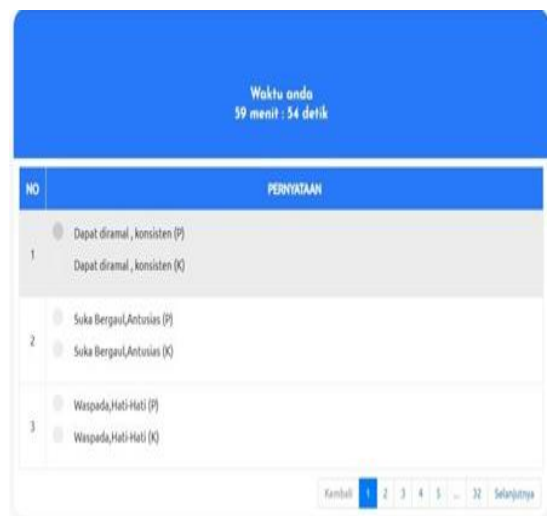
Waktu anda
59 menit : 54 detik

| NO | PERNYATAAN |
|---|---|
| 1 | Dapat diramal , konsisten (P)<br>Dapat diramal , konsisten (K) |
| 2 | Suka Bergaul,Antusias (P)<br>Suka Bergaul,Antusias (K) |
| 3 | Waspada,Hati-Hati (P)<br>Waspada,Hati-Hati (K) |

Kembali 1 2 3 4 5 ... 32 Selanjutnya